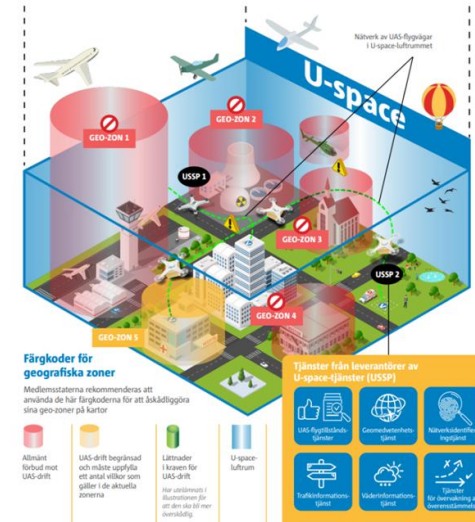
Nätverk av UAS-flygvägar i U-space-luftrummet

U-space

GEO-ZON 1

GEO-ZON 2

USSP 1

GEO-ZON 3

USSP 2

GEO-ZON 4

GEO-ZON 5

Färgkoder för geografiska zoner

Medlemsstaterna rekommenderas att använda de här färgkoderna för att åskådliggöra sina geo-zoner på kartor

Allmänt förbud mot UAS-drift

UAS-drift begränsad och måste uppfylla ett antal villkor som gäller i de aktuella zonerna

Lättnader i kraven för UAS-drift

Har utelämnats i illustrationen för att den ska bli mer överskådlig.

U-space-luftrum

Tjänster från leverantörer av U-space-tjänster (USSP)

UAS-flygtillstånds-tjänster

Geomedvetenhets-tjänst

Nätverksidentifier-ingstjänst

Trafikinformations-tjänst

Väderinformations-tjänst

Tjänster för övervakning av överensstämmelse